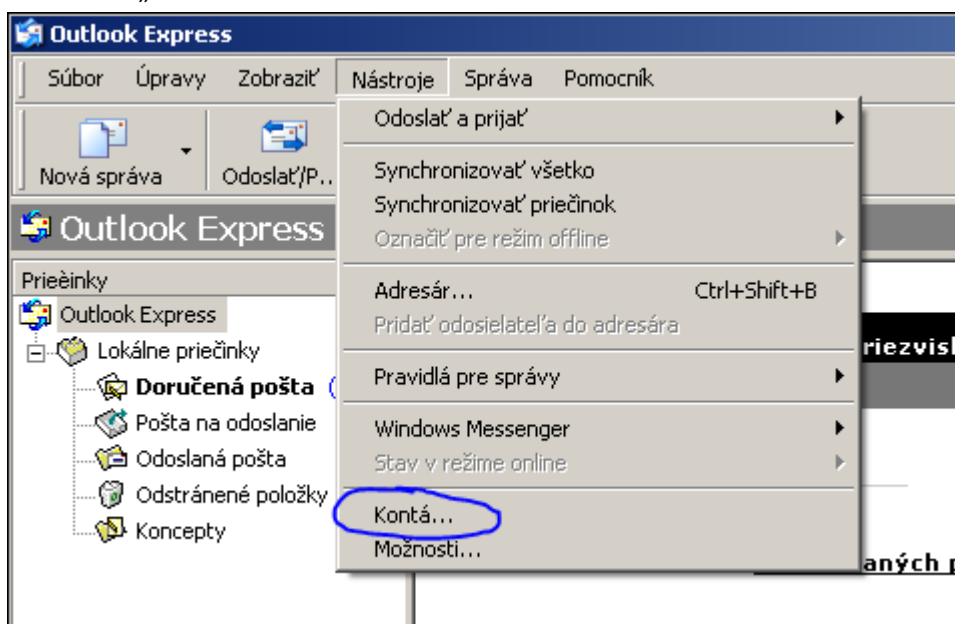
Outlook Express

Súbor Úpravy Zobraziť Nástroje Správa Pomocník

Nová správa Odoslať/P...

Outlook Express

Prieèinky

Outlook Express
Lokálne priečinky
Doručená pošta (
Pošta na odoslanie
Odoslaná pošta
Odstránené položky
Koncepty

Odoslať a prijať
Synchronizovať všetko
Synchronizovať priečinok
Označiť pre režim offline
Adresár... Ctrl+Shift+B
Pridať odosielateľa do adresára
Pravidlá pre správy
Windows Messenger
Stav v režime online
Kontá...
Možnosti...

riezvis
aných p